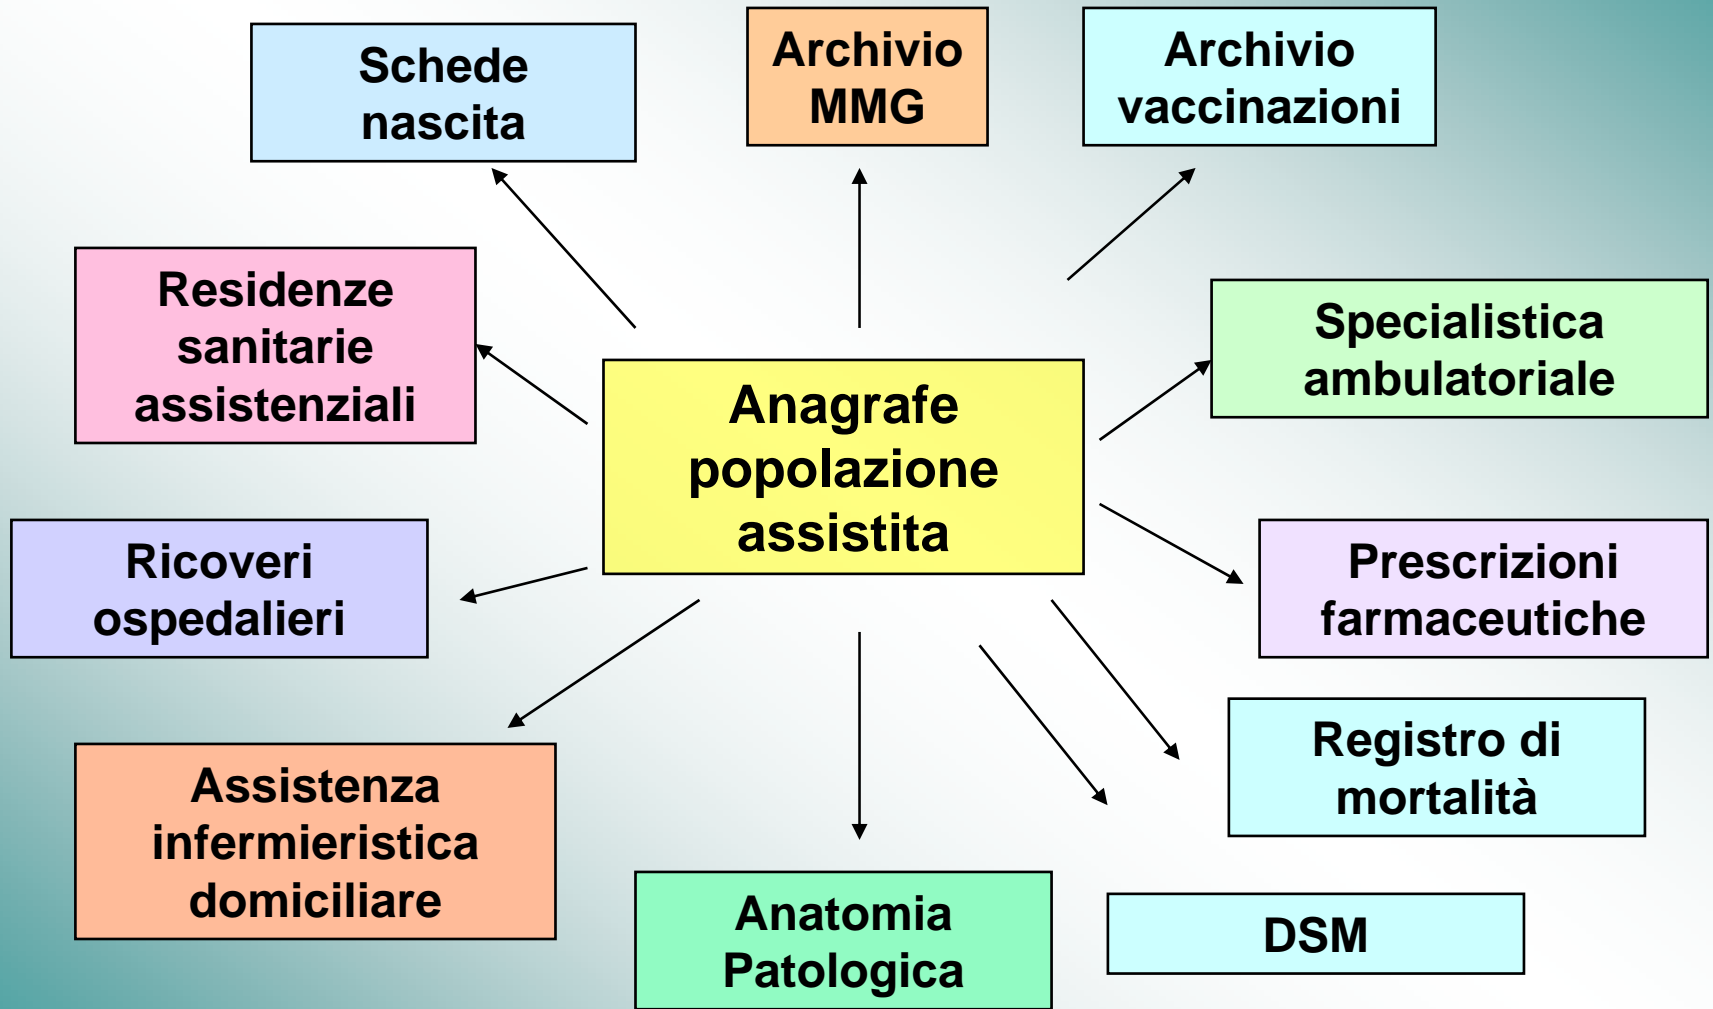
Schede nascita

Archivio MMG

Archivio vaccinazioni

Residenze sanitarie assistenziali

Specialistica ambulatoriale

Anagrafe popolazione assistita

Ricoveri ospedalieri

Prescrizioni farmaceutiche

Registro di mortalità

Assistenza infermieristica domiciliare

Anatomia Patologica

DSM